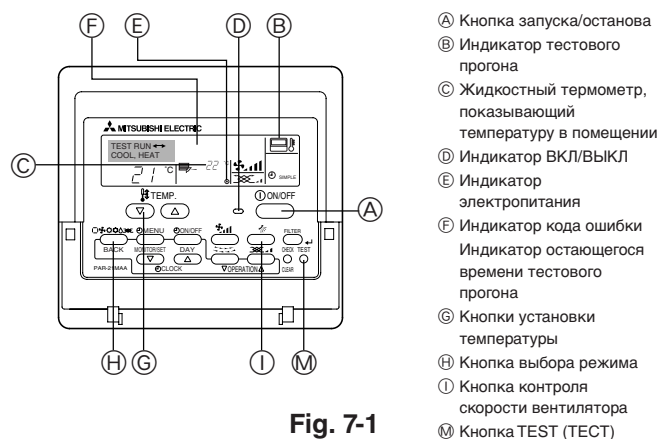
Ⓕ Ⓔ Ⓓ Ⓑ

MITSUBISHI ELECTRIC

TEST RUN
COOL, HEAT

Ⓒ

22

21 °C

SIMPLE

TEMP.

ON/OFF

Ⓐ

MENU

ON/OFF

FILTER

BACK

MONITOR/SET

DAY

CHECK

TEST

PAR-21MAA

CLOCK

OPERATION

CLEAR

Ⓗ Ⓖ Ⓘ Ⓜ

Fig. 7-1

Ⓐ Кнопка запуска/останова
Ⓑ Индикатор тестового прогона
Ⓒ Жидкостный термометр, показывающий температуру в помещении
Ⓓ Индикатор ВКЛ/ВЫКЛ
Ⓔ Индикатор электропитания
Ⓕ Индикатор кода ошибки Индикатор остающегося времени тестового прогона
Ⓖ Кнопки установки температуры
Ⓗ Кнопка выбора режима
Ⓘ Кнопка контроля скорости вентилятора
Ⓜ Кнопка TEST (ТЕСТ)